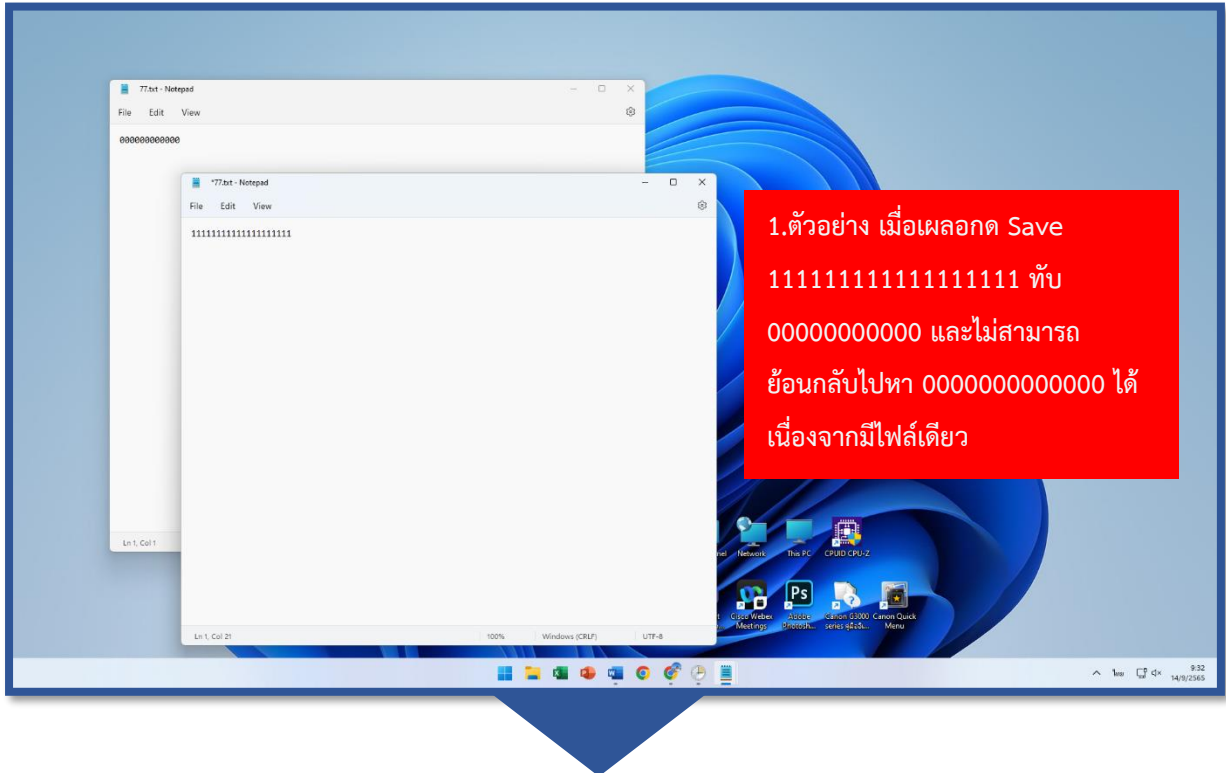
77.txt - Notepad
File Edit View
000000000000
Ln 1, Col 1

*77.txt - Notepad
File Edit View
111111111111111111
Ln 1, Col 21 100% Windows (CRLF) UTF-8

1.ตัวอย่าง เมื่อเผลอกด Save 11111111111111111 ทับ 00000000000 และไม่สามารถย้อนกลับไปหา 0000000000000 ได้ เนื่องจากมีไฟล์เดียว

Network This PC CPUID CPU-Z
Cisco Webex Meetings Adobe Photosh... Canon G3000 series คู่มือใช้... Canon Quick Menu

ไทย 9:32 14/9/2565